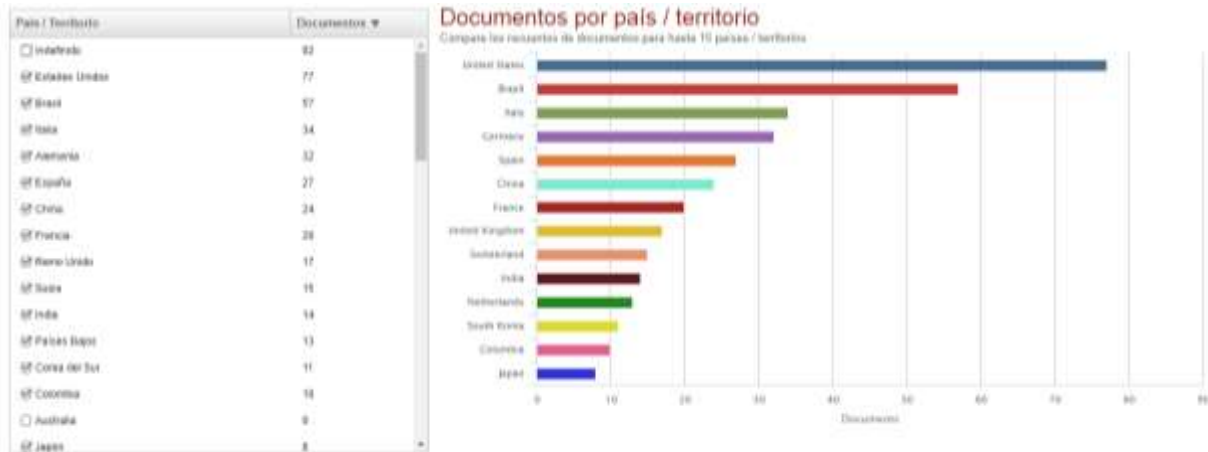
| País / Territorio | Documentos ▼ |
|---|---|
| ☐ Indefinido | 82 |
| ☑ Estados Unidos | 77 |
| ☑ Brasil | 57 |
| ☑ Italia | 34 |
| ☑ Alemania | 32 |
| ☑ España | 27 |
| ☑ China | 24 |
| ☑ Francia | 20 |
| ☑ Reino Unido | 17 |
| ☑ Suiza | 15 |
| ☑ India | 14 |
| ☑ Países Bajos | 13 |
| ☑ Corea del Sur | 11 |
| ☑ Colombia | 10 |
| ☐ Australia | 9 |
| ☑ Japón | 8 |

Documentos por país / territorio
Compare los recuentos de documentos para hasta 15 países / territorios

United States
Brazil
Italy
Germany
Spain
China
France
United Kingdom
Switzerland
India
Netherlands
South Korea
Colombia
Japan

0 10 20 30 40 50 60 70 80 90
Documentos